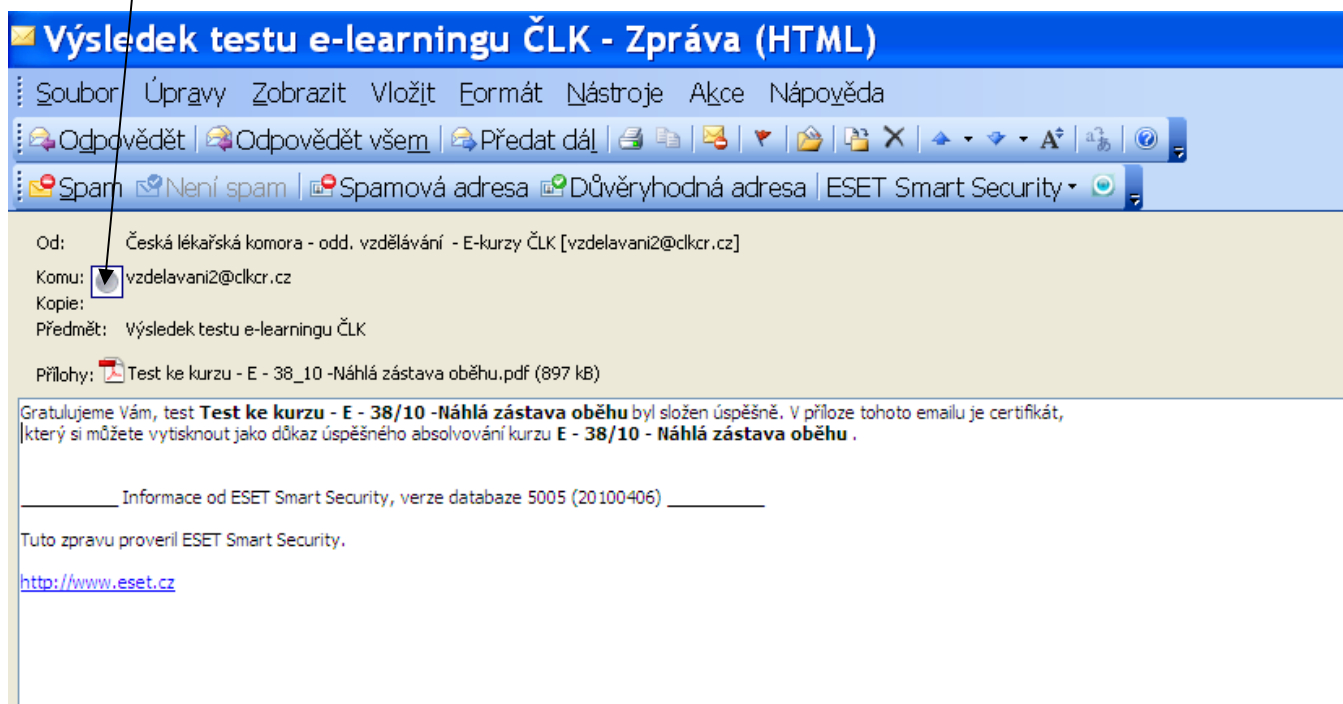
Výsledek testu e-learningu ČLK - Zpráva (HTML)

Soubor Úpravy Zobrazit Vložit Formát Nástroje Akce Nápověda

Odpovědět Odpovědět všem Předat dál

Spam Není spam Spamová adresa Důvěryhodná adresa ESET Smart Security

Od: Česká lékařská komora - odd. vzdělávání - E-kurzy ČLK [vzdelavani2@clkcr.cz]
Komu: vzdelavani2@clkcr.cz
Kopie:
Předmět: Výsledek testu e-learningu ČLK

Přílohy: Test ke kurzu - E - 38_10 -Náhlá zástava oběhu.pdf (897 kB)

Gratulujeme Vám, test **Test ke kurzu - E - 38/10 -Náhlá zástava oběhu** byl složen úspěšně. V příloze tohoto emailu je certifikát, který si můžete vytisknout jako důkaz úspěšného absolvování kurzu **E - 38/10 - Náhlá zástava oběhu** .

__________ Informace od ESET Smart Security, verze databaze 5005 (20100406) __________

Tuto zpravu proveril ESET Smart Security.

http://www.eset.cz